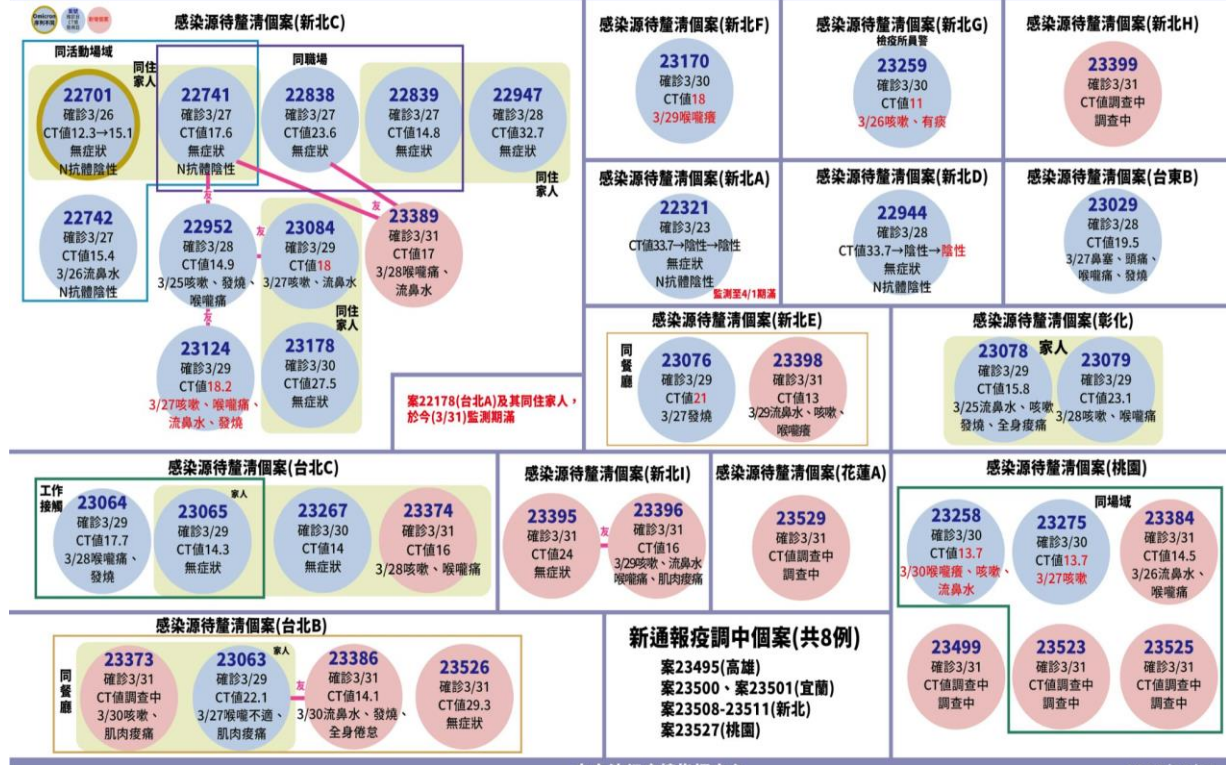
Omicron 感染者 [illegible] 新增確診

感染源待釐清個案(新北C)

同活動場域
同住家人
同職場
同住家人

22701
確診3/26
CT值12.3→15.1
無症狀
N抗體陰性

22741
確診3/27
CT值17.6
無症狀
N抗體陰性

22838
確診3/27
CT值23.6
無症狀

22839
確診3/27
CT值14.8
無症狀

22947
確診3/28
CT值32.7
無症狀

22742
確診3/27
CT值15.4
3/26流鼻水
N抗體陰性

友

22952
確診3/28
CT值14.9
3/25咳嗽、發燒、喉嚨痛

友

23084
確診3/29
CT值18
3/27咳嗽、流鼻水

友

23389
確診3/31
CT值17
3/28喉嚨痛、流鼻水

友

同住家人

23124
確診3/29
CT值18.2
3/27咳嗽、喉嚨痛、流鼻水、發燒

23178
確診3/30
CT值27.5
無症狀

案22178(台北A)及其同住家人，於今(3/31)監測期滿

感染源待釐清個案(新北F)
23170
確診3/30
CT值18
3/29喉嚨癢

感染源待釐清個案(新北G)
檢疫所員警
23259
確診3/30
CT值11
3/26咳嗽、有痰

感染源待釐清個案(新北H)
23399
確診3/31
CT值調查中
調查中

感染源待釐清個案(新北A)
22321
確診3/23
CT值33.7→陰性→陰性
無症狀
N抗體陰性
監測至4/1期滿

感染源待釐清個案(新北D)
22944
確診3/28
CT值33.7→陰性→陰性
無症狀
N抗體陰性

感染源待釐清個案(台東B)
23029
確診3/28
CT值19.5
3/27鼻塞、頭痛、喉嚨痛、發燒

感染源待釐清個案(新北E)
同餐廳
23076
確診3/29
CT值21
3/27發燒

23398
確診3/31
CT值13
3/29流鼻水、咳嗽、喉嚨癢

感染源待釐清個案(彰化)
家人
23078
確診3/29
CT值15.8
3/25流鼻水、咳嗽發燒、全身痠痛

23079
確診3/29
CT值23.1
3/28咳嗽、喉嚨痛

感染源待釐清個案(台北C)
工作接觸
家人
23064
確診3/29
CT值17.7
3/28喉嚨痛、發燒

23065
確診3/29
CT值14.3
無症狀

23267
確診3/30
CT值14
無症狀

23374
確診3/31
CT值16
3/28咳嗽、喉嚨痛

感染源待釐清個案(新北I)
23395
確診3/31
CT值24
無症狀

友

23396
確診3/31
CT值16
3/29咳嗽、流鼻水喉嚨痛、肌肉痠痛

感染源待釐清個案(花蓮A)
23529
確診3/31
CT值調查中
調查中

感染源待釐清個案(桃園)
同場域
23258
確診3/30
CT值13.7
3/30喉嚨痛、咳嗽、流鼻水

23275
確診3/30
CT值13.7
3/27咳嗽

23384
確診3/31
CT值14.5
3/26流鼻水、喉嚨痛

23499
確診3/31
CT值調查中
調查中

23523
確診3/31
CT值調查中
調查中

23525
確診3/31
CT值調查中
調查中

感染源待釐清個案(台北B)
同餐廳
家人
23373
確診3/31
CT值調查中
3/30咳嗽、肌肉痠痛

23063
確診3/29
CT值22.1
3/27喉嚨不適、肌肉痠痛

友

23386
確診3/31
CT值14.1
3/30流鼻水、發燒、全身倦怠

23526
確診3/31
CT值29.3
無症狀

新通報疫調中個案(共8例)
案23495(高雄)
案23500、案23501(宜蘭)
案23508-23511(新北)
案23527(桃園)